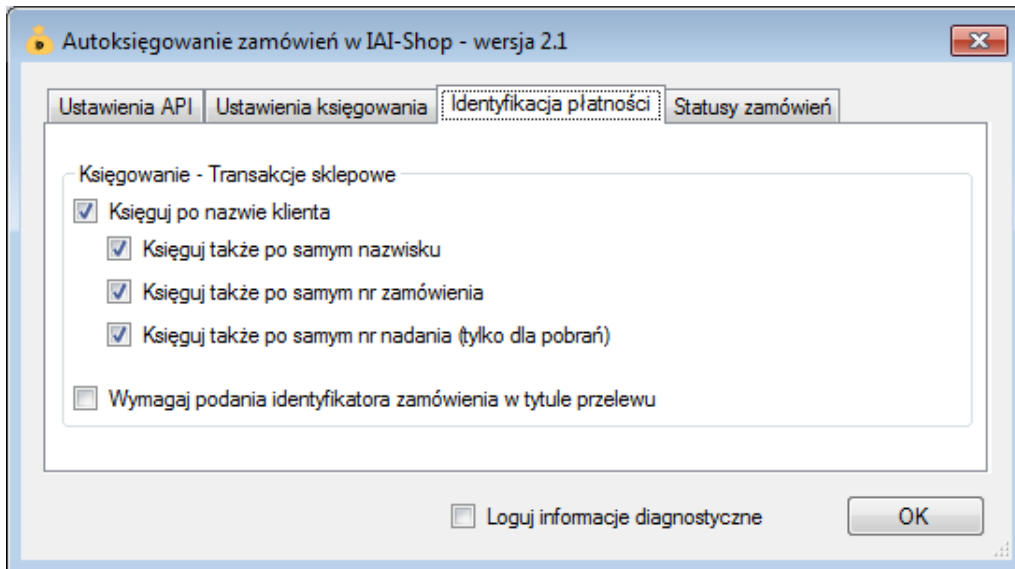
Autoksięgowanie zamówień w IAI-Shop - wersja 2.1

Ustawienia API | Ustawienia księgowania | Identyfikacja płatności | Statusy zamówień

Księgowanie - Transakcje sklepowe

Księguj po nazwie klienta

Księguj także po samym nazwisku

Księguj także po samym nr zamówienia

Księguj także po samym nr nadania (tylko dla pobrań)

Wymagaj podania identyfikatora zamówienia w tytule przelewu

Loguj informacje diagnostyczne

OK